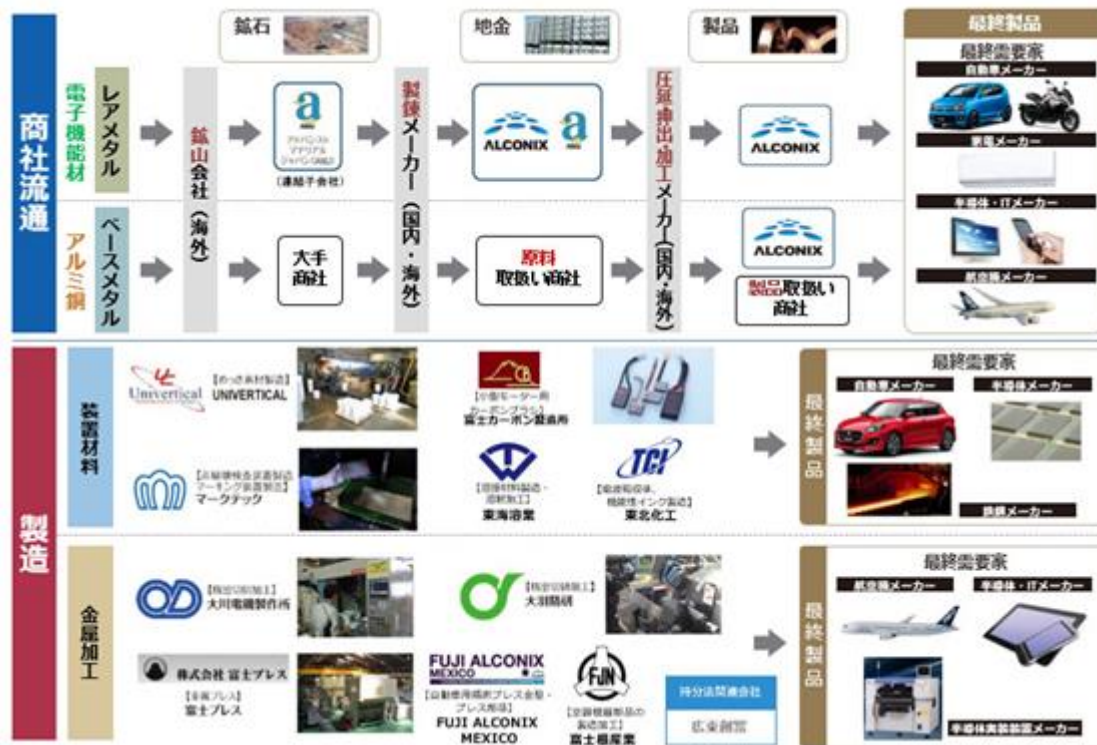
商社流通

鉱石

地金

製品

最終製品

電子機能材

レアメタル

鉱山会社（海外）

アドバンスト マテリアル ジャパン(株)

（連結子会社）

製錬メーカー（国内・海外）

ALCONIX

圧延・伸出・加工メーカー（国内・海外）

ALCONIX

最終需要家

自動車メーカー

家電メーカー

半導体・ITメーカー

航空機メーカー

アルミ銅

ベースメタル

大手商社

原料取扱い商社

ALCONIX

製品取扱い商社

製造

装置材料

【めっき表材製造】UNIVERTICAL

Univertical

【小型モーター用カーボンブラシ】富士カーボン製造所

最終需要家

自動車メーカー

半導体メーカー

最終製品

【溶融金属用測温センサー（マーキング装置製造）】マークテック

【溶接材料製造・溶射加工】東海溶業

【電池電極体、機能性インク製造】東北化工

TCI

鉄鋼メーカー

金属加工

【精密切削加工】大川電機製作所

【精密切削加工】大羽精研

最終需要家

航空機メーカー

半導体・ITメーカー

最終製品

株式会社 富士プレス

【金属プレス】富士プレス

FUJI ALCONIX MEXICO

【自動車用精密プレス金型・プレス部品】FUJI ALCONIX MEXICO

FJN

【金属精密部品の製造加工】富士根産業

持分法関連会社

広東創富

半導体実装装置メーカー